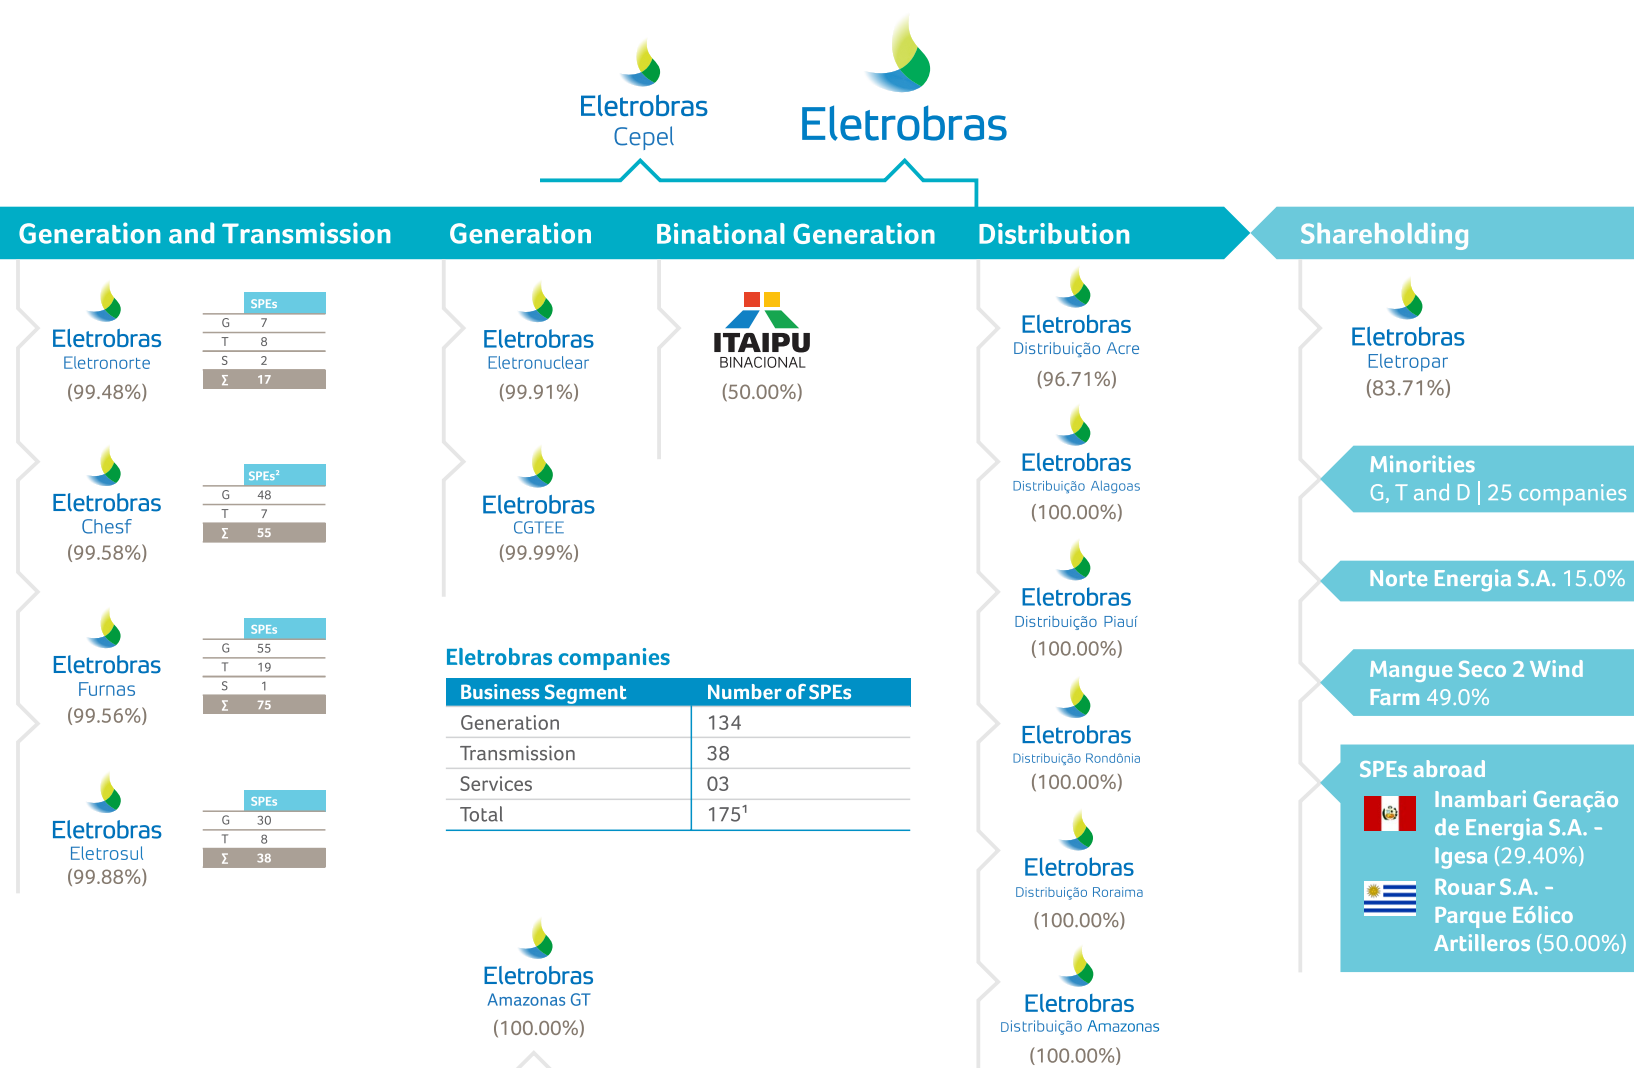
Eletrobras
Cepel

Eletrobras

Generation and Transmission

Eletrobras
Eletronorte
(99.48%)

| SPEs | |
|---|---|
| G | 7 |
| T | 8 |
| S | 2 |
| Σ | 17 |

Eletrobras
Chesf
(99.58%)

| SPEs² | |
|---|---|
| G | 48 |
| T | 7 |
| Σ | 55 |

Eletrobras
Furnas
(99.56%)

| SPEs | |
|---|---|
| G | 55 |
| T | 19 |
| S | 1 |
| Σ | 75 |

Eletrobras
Eletrosul
(99.88%)

| SPEs | |
|---|---|
| G | 30 |
| T | 8 |
| Σ | 38 |

Generation

Eletrobras
Eletronuclear
(99.91%)

Eletrobras
CGTEE
(99.99%)

Eletrobras companies

| Business Segment | Number of SPEs |
|---|---|
| Generation | 134 |
| Transmission | 38 |
| Services | 03 |
| Total | 175¹ |

Eletrobras
Amazonas GT
(100.00%)

Binational Generation

ITAIPU
BINACIONAL
(50.00%)

Distribution

Eletrobras
Distribuição Acre
(96.71%)

Eletrobras
Distribuição Alagoas
(100.00%)

Eletrobras
Distribuição Piauí
(100.00%)

Eletrobras
Distribuição Rondônia
(100.00%)

Eletrobras
Distribuição Roraima
(100.00%)

Eletrobras
Distribuição Amazonas
(100.00%)

Shareholding

Eletrobras
Eletropar
(83.71%)

Minorities
G, T and D | 25 companies

Norte Energia S.A. 15.0%

Mangue Seco 2 Wind Farm 49.0%

SPEs abroad
Inambari Geração de Energia S.A. - Igesa (29.40%)
Rouar S.A. - Parque Eólico Artilleros (50.00%)